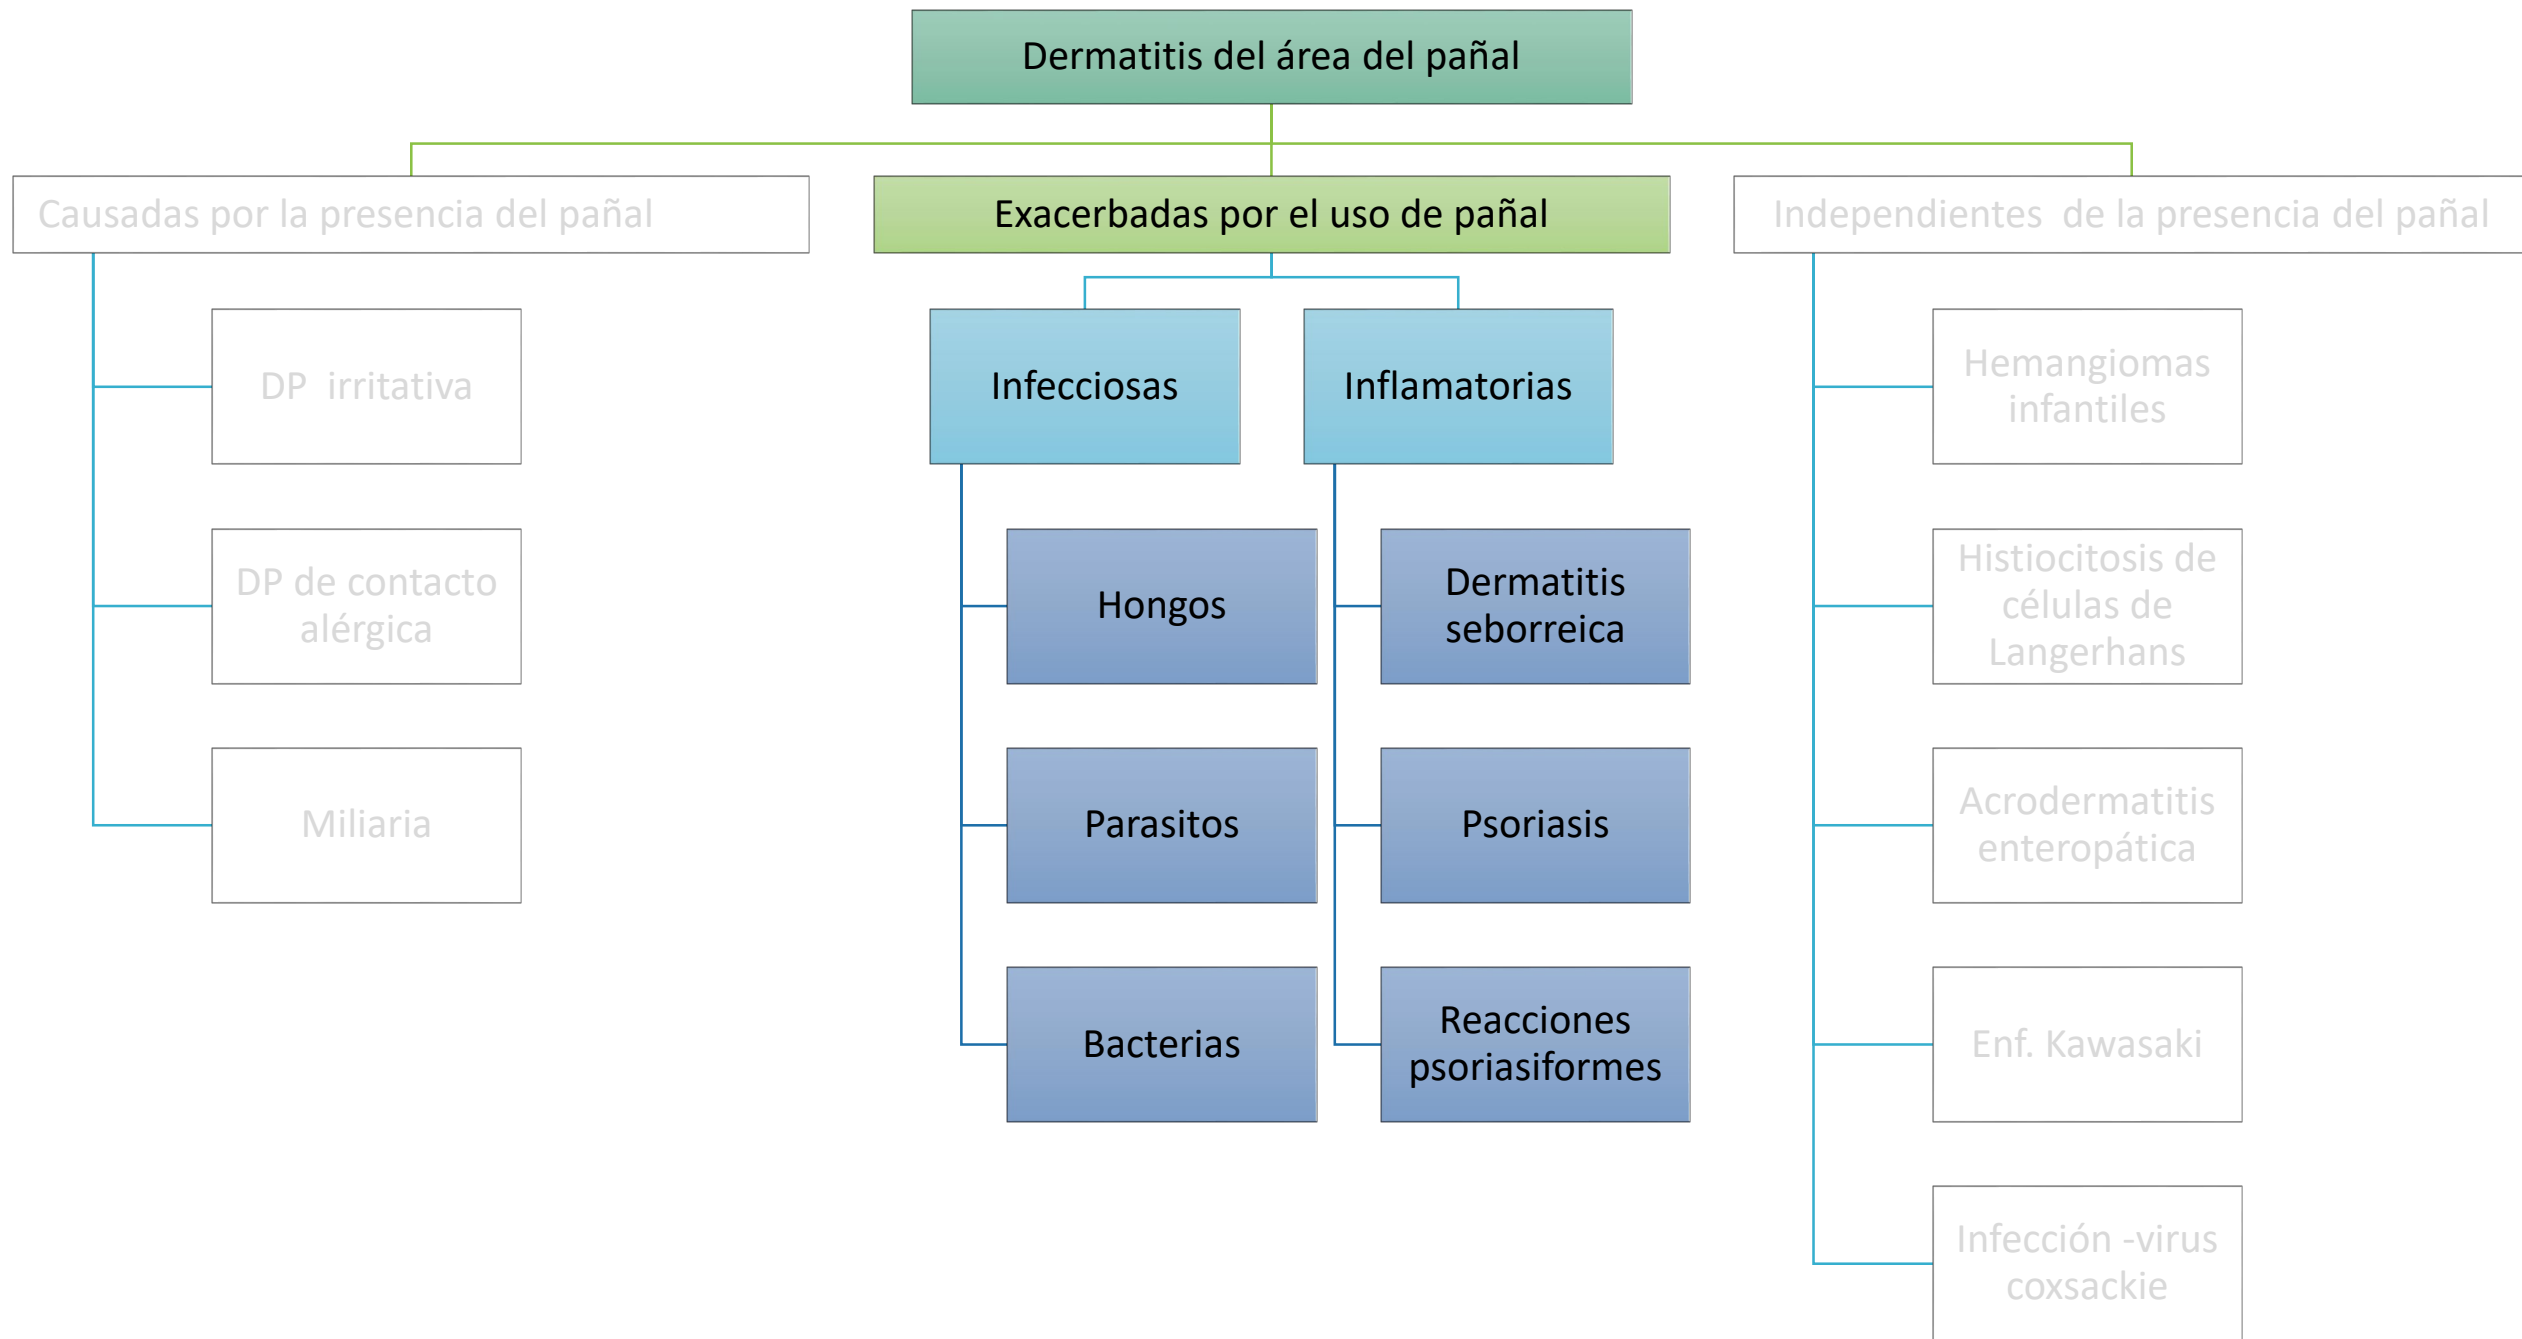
Dermatitis del área del pañal

Causadas por la presencia del pañal

DP irritativa

DP de contacto alérgica

Miliaria

Exacerbadas por el uso de pañal

Infecciosas

Hongos

Parasitos

Bacterias

Inflamatorias

Dermatitis seborreica

Psoriasis

Reacciones psoriasiformes

Independientes de la presencia del pañal

Hemangiomas infantiles

Histiocitosis de células de Langerhans

Acrodermatitis enteropática

Enf. Kawasaki

Infección -virus coxsackie